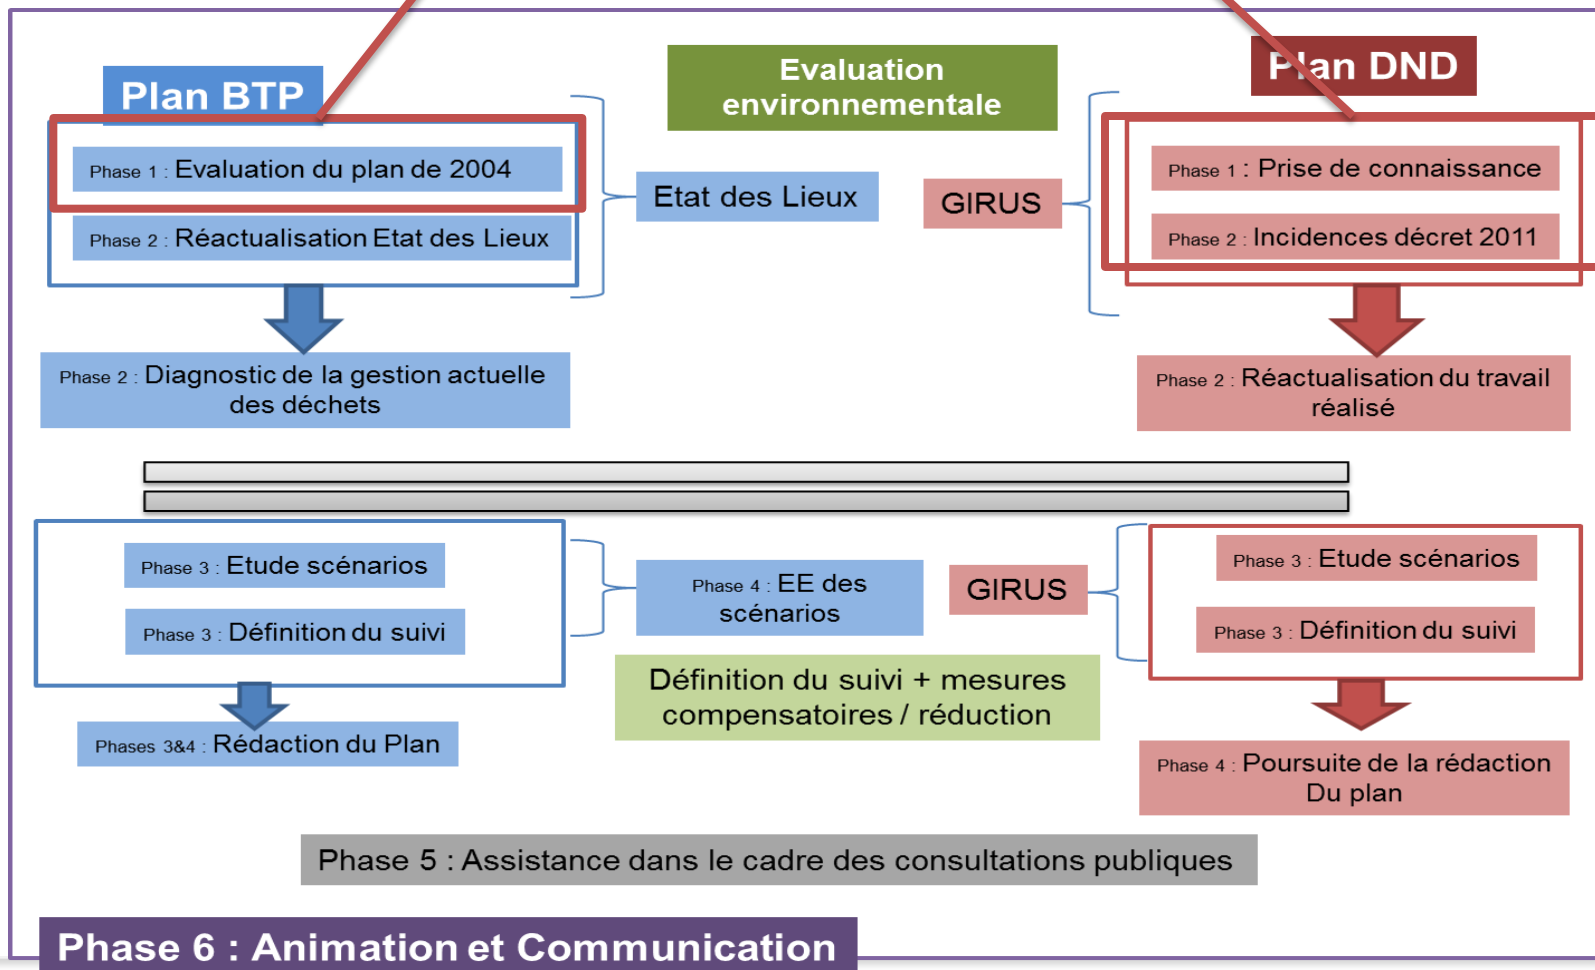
Plan BTP

Evaluation environnementale

Plan DND

Phase 1 : Evaluation du plan de 2004

Phase 2 : Réactualisation Etat des Lieux

Etat des Lieux

GIRUS

Phase 1 : Prise de connaissance

Phase 2 : Incidences décret 2011

Phase 2 : Diagnostic de la gestion actuelle des déchets

Phase 2 : Réactualisation du travail réalisé

Phase 3 : Etude scénarios

Phase 3 : Définition du suivi

Phase 4 : EE des scénarios

GIRUS

Phase 3 : Etude scénarios

Phase 3 : Définition du suivi

Définition du suivi + mesures compensatoires / réduction

Phases 3&4 : Rédaction du Plan

Phase 4 : Poursuite de la rédaction Du plan

Phase 5 : Assistance dans le cadre des consultations publiques

Phase 6 : Animation et Communication